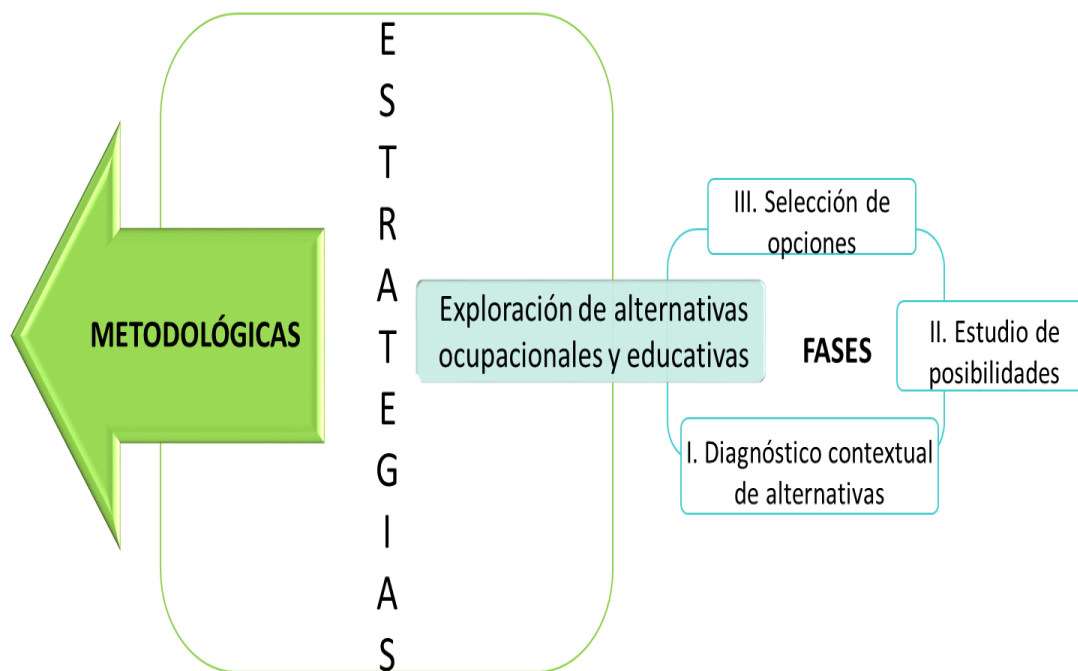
E
S
T
R
A
T
E
G
I
A
S

METODOLÓGICAS

Exploración de alternativas ocupacionales y educativas

III. Selección de opciones

FASES

II. Estudio de posibilidades

I. Diagnóstico contextual de alternativas